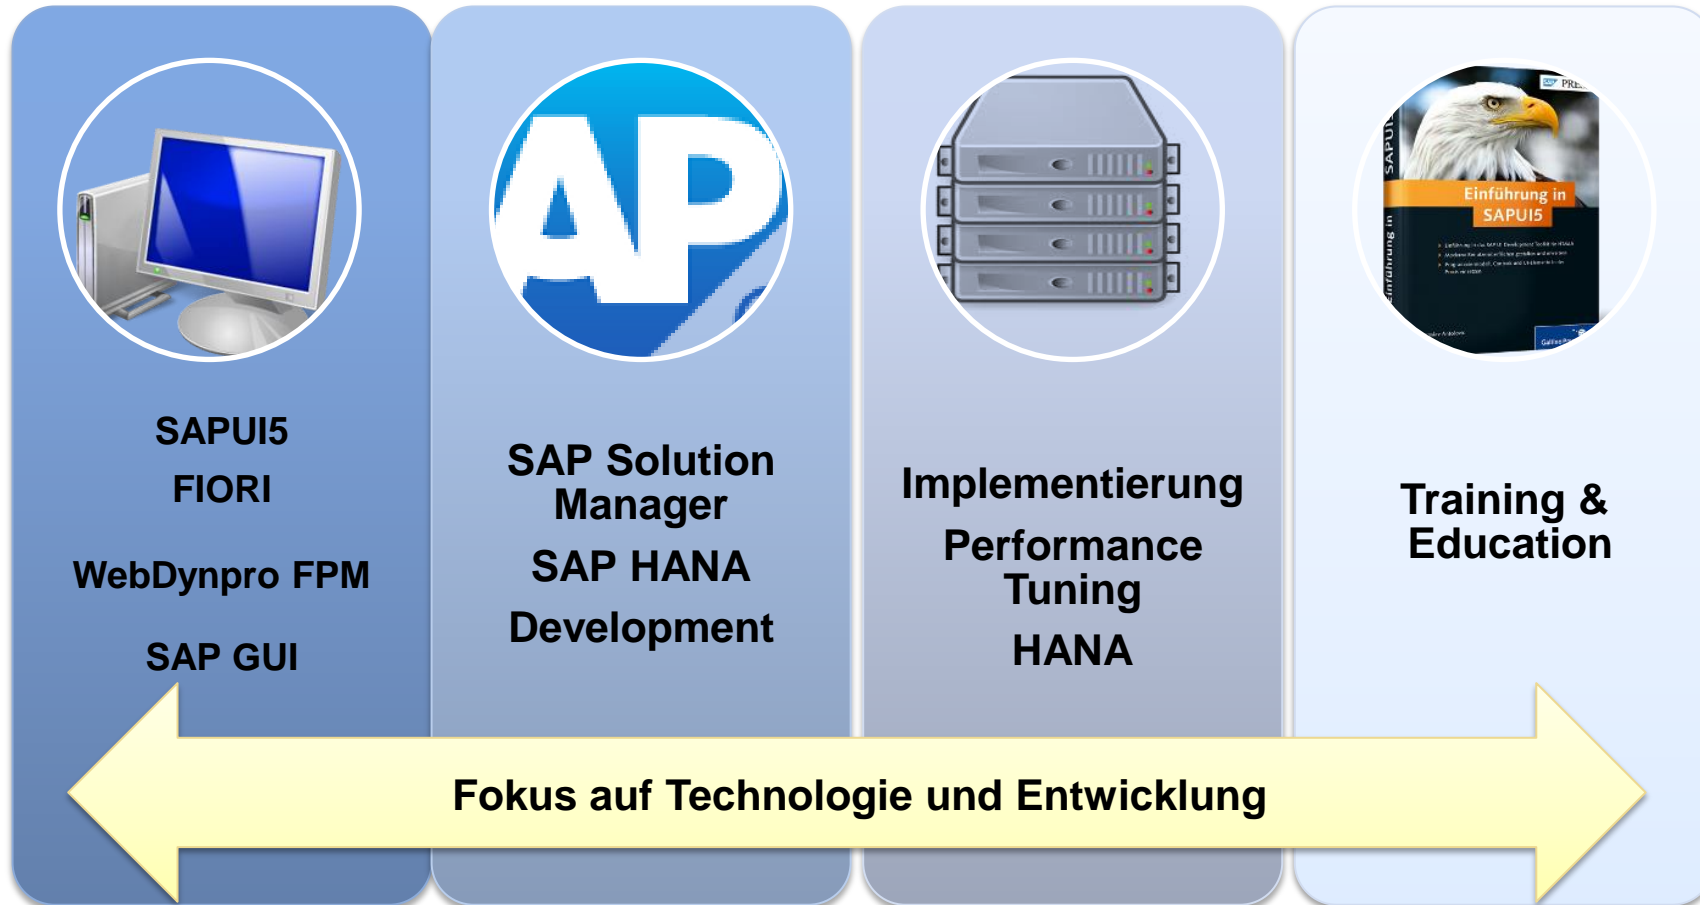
AP

SAP PRESS

SAPUI5

Einführung in SAPUI5

Einführung in

SAPUI5
FIORI

WebDynpro FPM

SAP GUI

SAP Solution Manager

SAP HANA

Development

Implementierung

Performance Tuning

HANA

Training & Education

Fokus auf Technologie und Entwicklung